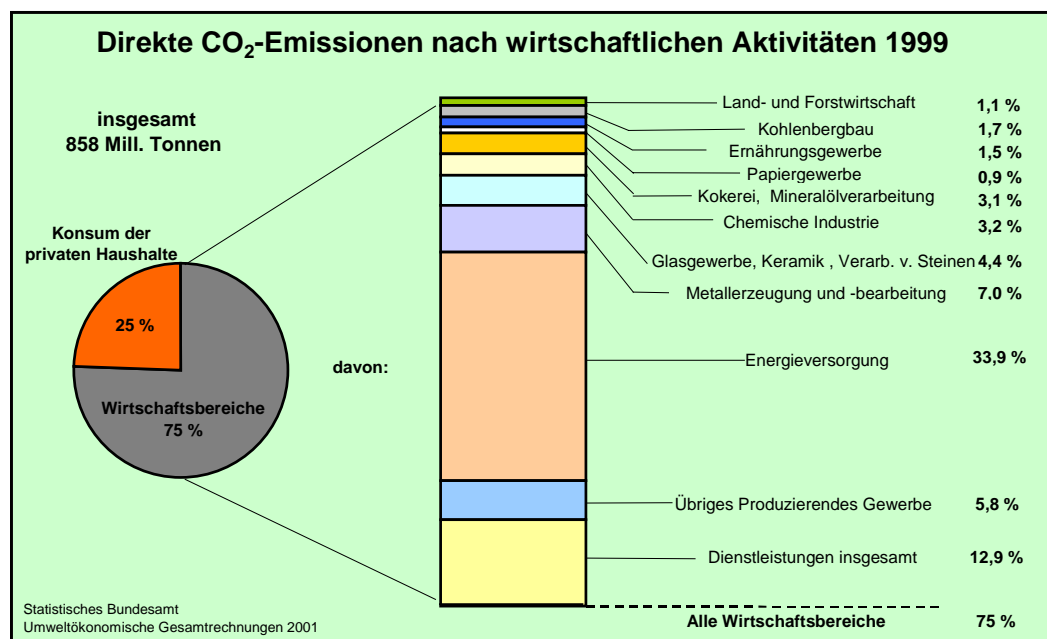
Direkte $CO_2$-Emissionen nach wirtschaftlichen Aktivitäten 1999

insgesamt
858 Mill. Tonnen

Konsum der privaten Haushalte

25 %

Wirtschaftsbereiche
75 %

davon:

Land- und Forstwirtschaft 1,1 %
Kohlenbergbau 1,7 %
Ernährungsgewerbe 1,5 %
Papiergewerbe 0,9 %
Kokerei, Mineralölverarbeitung 3,1 %
Chemische Industrie 3,2 %
Glasgewerbe, Keramik , Verarb. v. Steinen 4,4 %
Metallerzeugung und -bearbeitung 7,0 %
Energieversorgung 33,9 %
Übriges Produzierendes Gewerbe 5,8 %
Dienstleistungen insgesamt 12,9 %
Alle Wirtschaftsbereiche 75 %

Statistisches Bundesamt
Umweltökonomische Gesamtrechnungen 2001